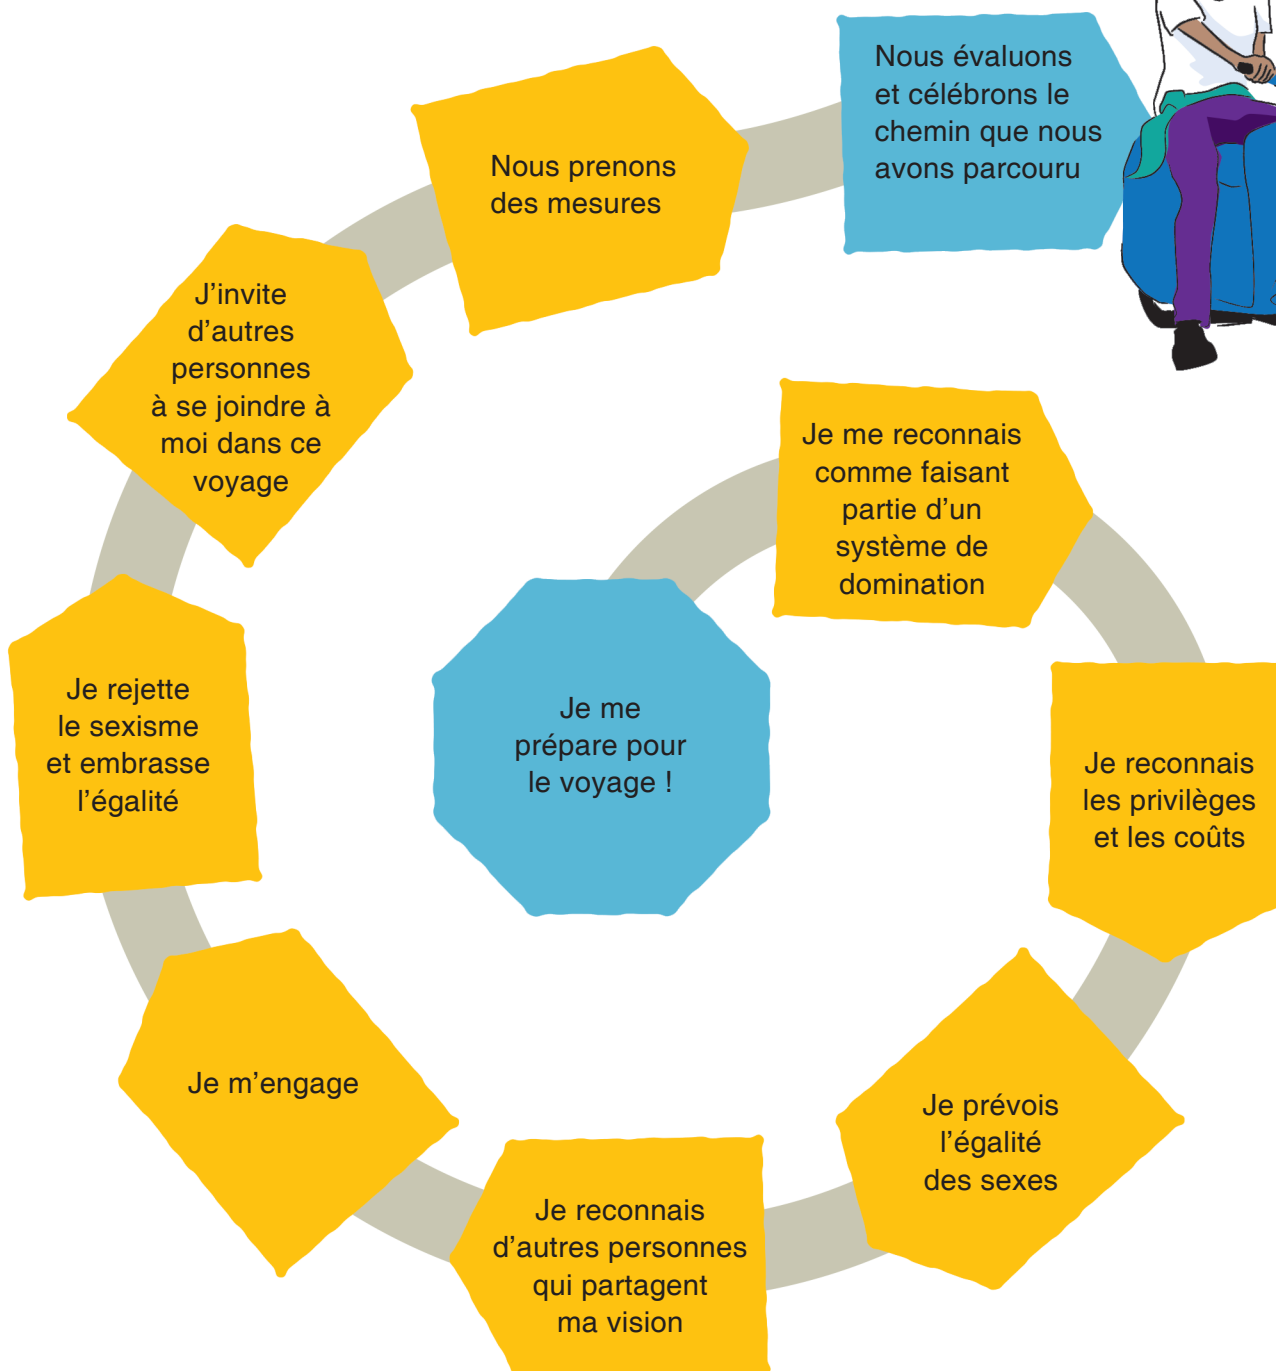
Nous évaluons et célébrons le chemin que nous avons parcouru

Nous prenons des mesures

J'invite d'autres personnes à se joindre à moi dans ce voyage

Je me reconnais comme faisant partie d'un système de domination

Je me prépare pour le voyage !

Je rejette le sexisme et embrasse l'égalité

Je reconnais les privilèges et les coûts

Je prévois l'égalité des sexes

Je m'engage

Je reconnais d'autres personnes qui partagent ma vision